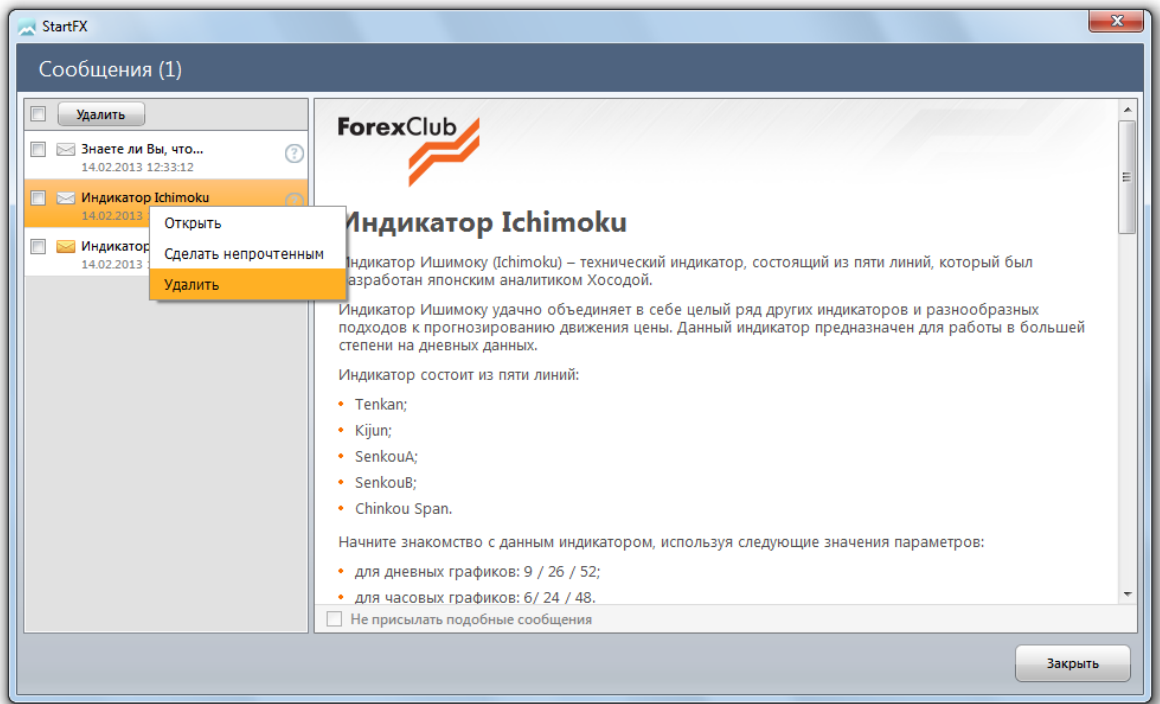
StartFX

Сообщения (1)

Удалить

Знаете ли Вы, что...
14.02.2013 12:33:12

Индикатор Ichimoku
14.02.2013

Индикатор
14.02.2013

Открыть
Сделать непрочтенным
Удалить

ForexClub

Индикатор Ichimoku

Индикатор Ишимоку (Ichimoku) – технический индикатор, состоящий из пяти линий, который был разработан японским аналитиком Хосодой.

Индикатор Ишимоку удачно объединяет в себе целый ряд других индикаторов и разнообразных подходов к прогнозированию движения цены. Данный индикатор предназначен для работы в большей степени на дневных данных.

Индикатор состоит из пяти линий:

- Tenkan;
- Kijun;
- SenkouA;
- SenkouB;
- Chinkou Span.

Начните знакомство с данным индикатором, используя следующие значения параметров:

- для дневных графиков: 9 / 26 / 52;
- для часовых графиков: 6/ 24 / 48.

Не присылать подобные сообщения

Закрыть